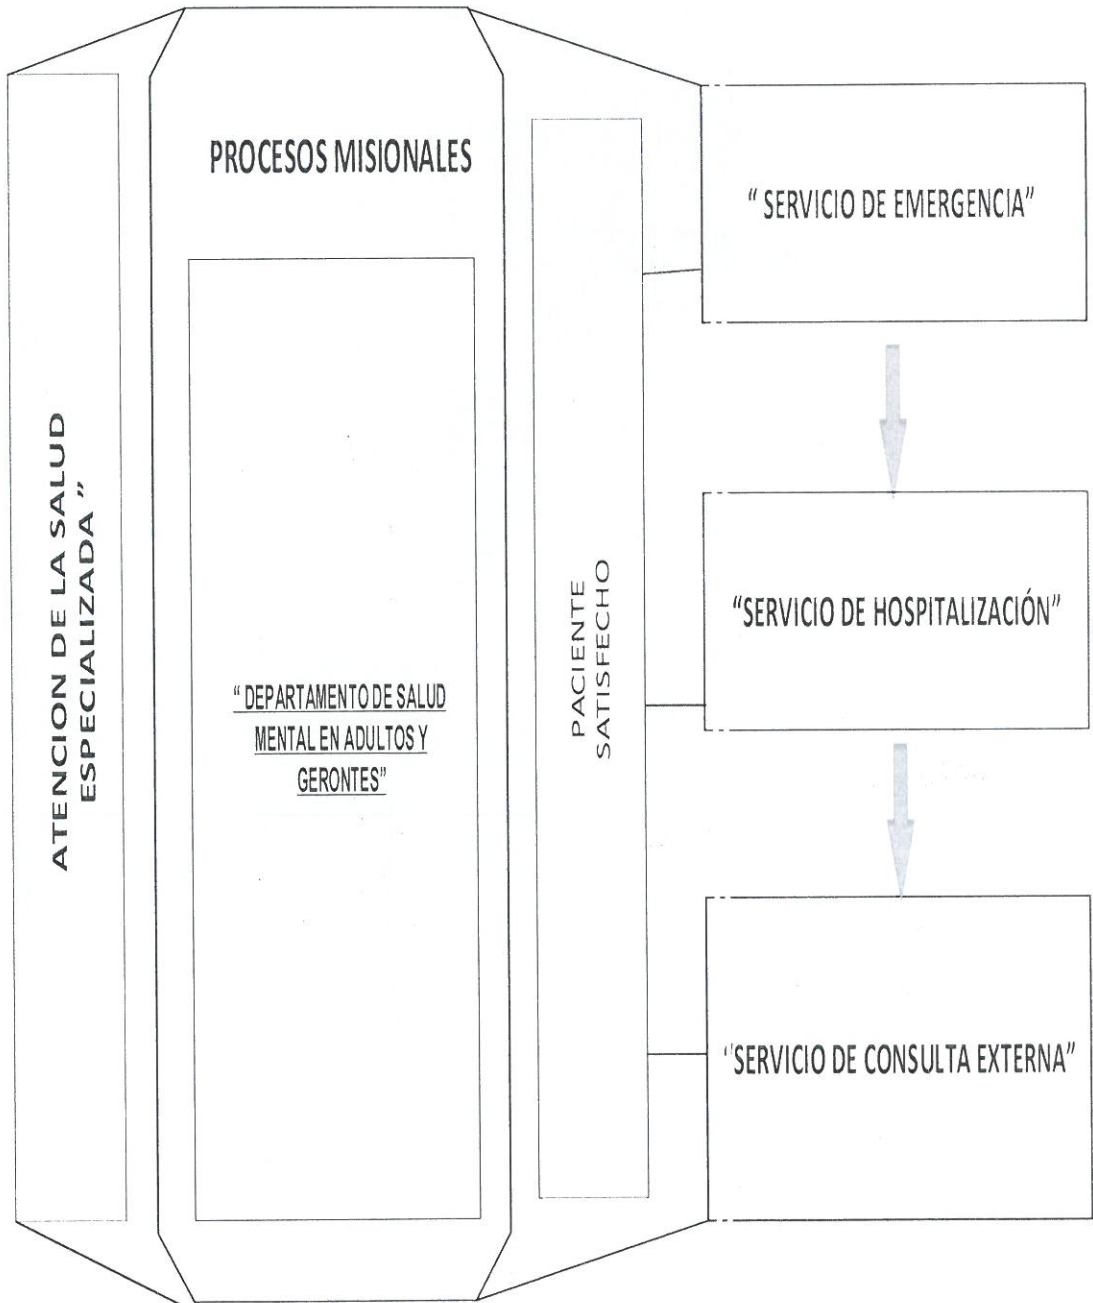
ATENCION DE LA SALUD ESPECIALIZADA "

PROCESOS MISIONALES

" DEPARTAMENTO DE SALUD MENTAL EN ADULTOS Y GERONTES"

PACIENTE SATISFECHO

" SERVICIO DE EMERGENCIA"

"SERVICIO DE HOSPITALIZACIÓN"

"SERVICIO DE CONSULTA EXTERNA"